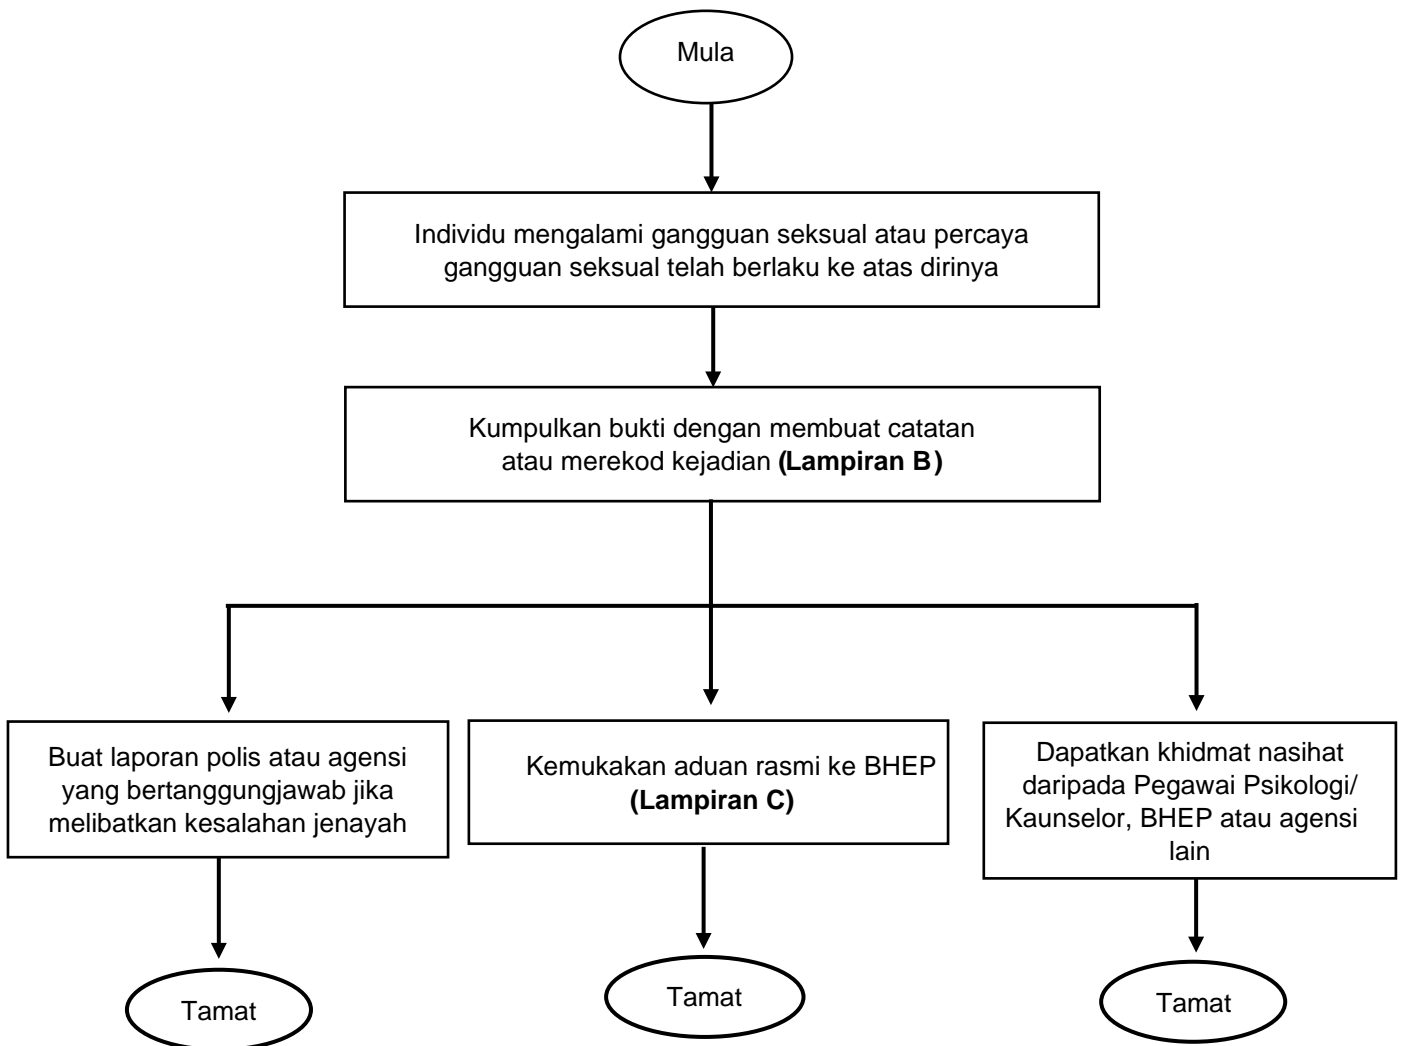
Mula

Individu mengalami gangguan seksual atau percaya gangguan seksual telah berlaku ke atas dirinya

Kumpulkan bukti dengan membuat catatan atau merekod kejadian **(Lampiran B)**

Buat laporan polis atau agensi yang bertanggungjawab jika melibatkan kesalahan jenayah

Kemukakan aduan rasmi ke BHEP **(Lampiran C)**

Dapatkan khidmat nasihat daripada Pegawai Psikologi/ Kaunselor, BHEP atau agensi lain

Tamat

Tamat

Tamat